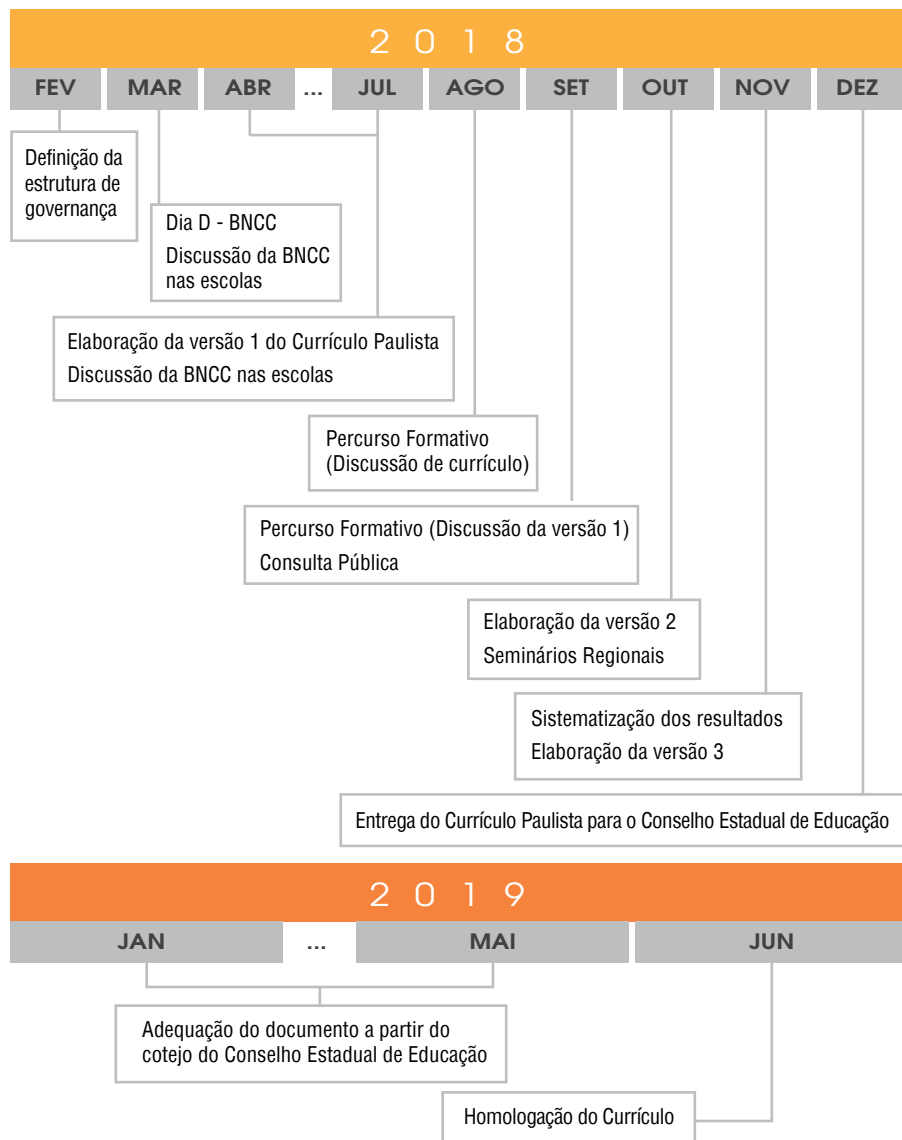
2 0 1 8

FEV MAR ABR ... JUL AGO SET OUT NOV DEZ

Definição da estrutura de governança

Dia D - BNCC
Discussão da BNCC nas escolas

Elaboração da versão 1 do Currículo Paulista
Discussão da BNCC nas escolas

Percurso Formativo
(Discussão de currículo)

Percurso Formativo (Discussão da versão 1)
Consulta Pública

Elaboração da versão 2
Seminários Regionais

Sistematização dos resultados
Elaboração da versão 3

Entrega do Currículo Paulista para o Conselho Estadual de Educação

2 0 1 9

JAN ... MAI JUN

Adequação do documento a partir do cotejo do Conselho Estadual de Educação

Homologação do Currículo